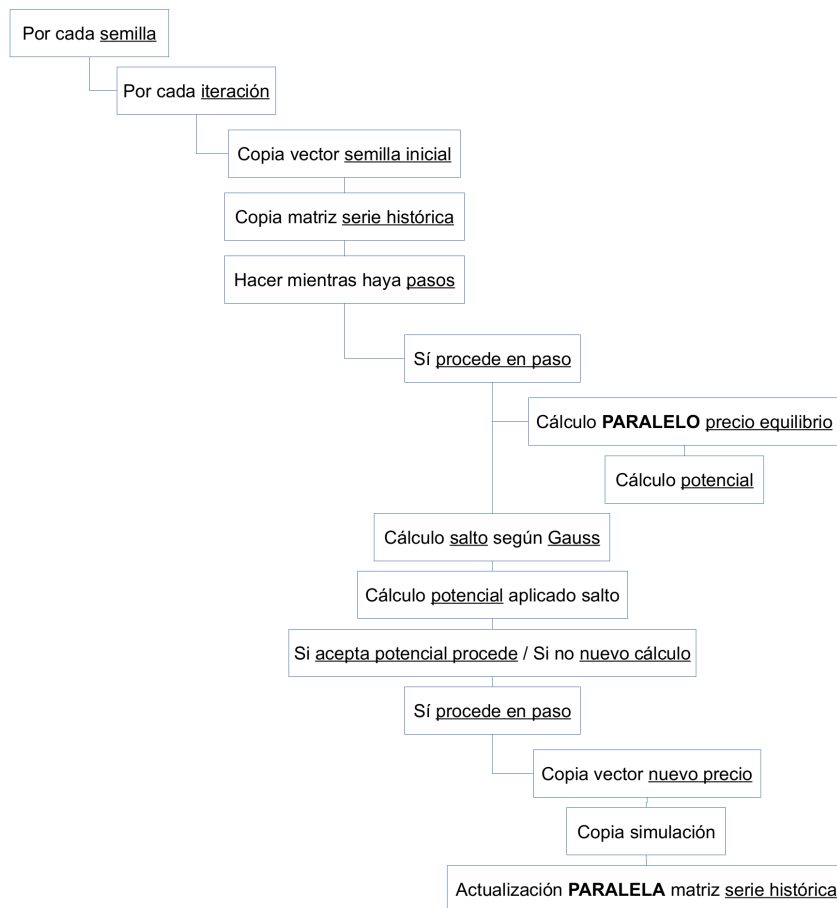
Por cada semilla

Por cada iteración

Copia vector semilla inicial

Copia matriz serie histórica

Hacer mientras haya pasos

Sí procede en paso

Cálculo **PARALELO** precio equilibrio

Cálculo potencial

Cálculo salto según Gauss

Cálculo potencial aplicado salto

Si acepta potencial procede / Si no nuevo cálculo

Sí procede en paso

Copia vector nuevo precio

Copia simulación

Actualización **PARALELA** matriz serie histórica